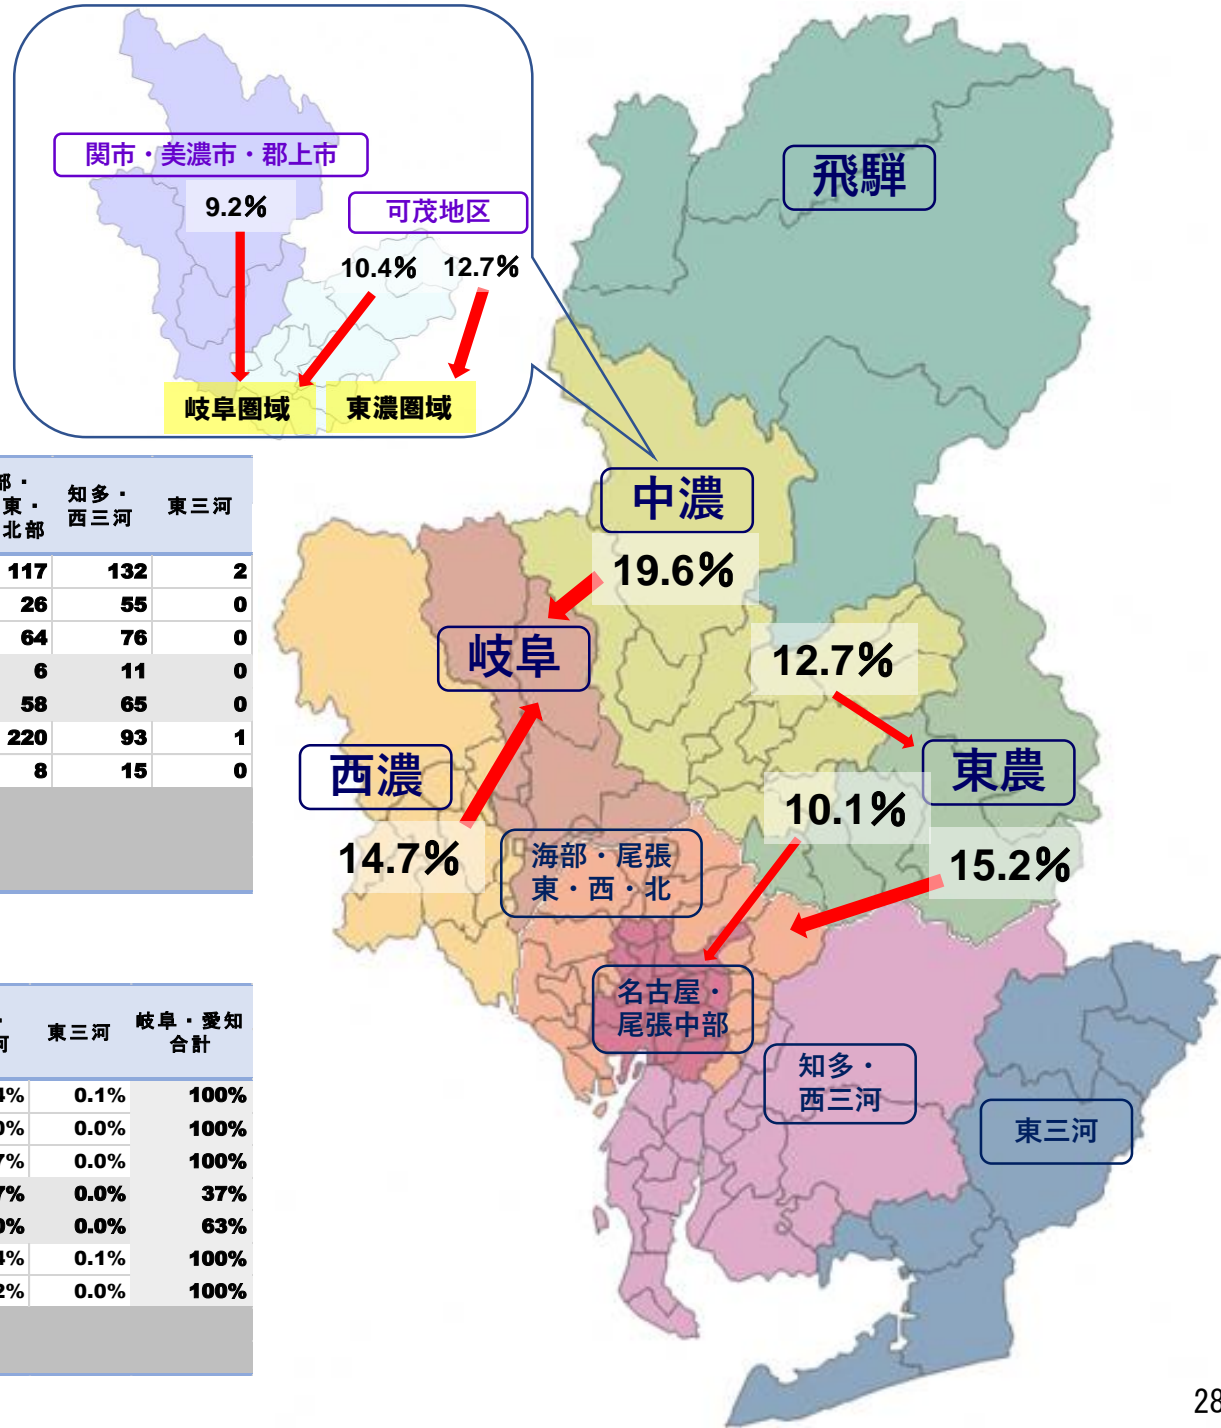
関市・美濃市・郡上市
9.2%
可茂地区
10.4%
12.7%
岐阜圏域
東濃圏域

飛騨
中濃
19.6%
岐阜
12.7%
東農
西濃
10.1%
15.2%
14.7%
海部・尾張東・西・北
名古屋・尾張中部
知多・西三河
東三河

| 部・東・北部 | 知多・西三河 | 東三河 |
|---|---|---|
| 117 | 132 | 2 |
| 26 | 55 | 0 |
| 64 | 76 | 0 |
| 6 | 11 | 0 |
| 58 | 65 | 0 |
| 220 | 93 | 1 |
| 8 | 15 | 0 |

| 河 | 東三河 | 岐阜・愛知合計 |
|---|---|---|
| 4% | 0.1% | 100% |
| 0% | 0.0% | 100% |
| 7% | 0.0% | 100% |
| 7% | 0.0% | 37% |
| 0% | 0.0% | 63% |
| 4% | 0.1% | 100% |
| 2% | 0.0% | 100% |

28